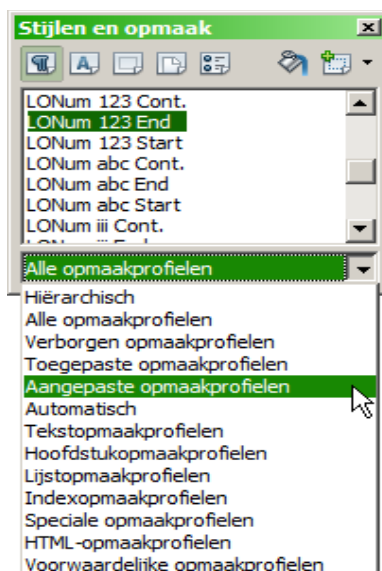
Stijlen en opmaak

LONum 123 Cont.
LONum 123 End
LONum 123 Start
LONum abc Cont.
LONum abc End
LONum abc Start
LONum iii Cont.
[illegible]

Alle opmaakprofielen

Hiërarchisch
Alle opmaakprofielen
Verborgen opmaakprofielen
Toegepaste opmaakprofielen
Aangepaste opmaakprofielen
Automatisch
Tekstopmaakprofielen
Hoofdstukopmaakprofielen
Lijstopmaakprofielen
Indexopmaakprofielen
Speciale opmaakprofielen
HTML-opmaakprofielen
Voorwaardelijke opmaakprofielen